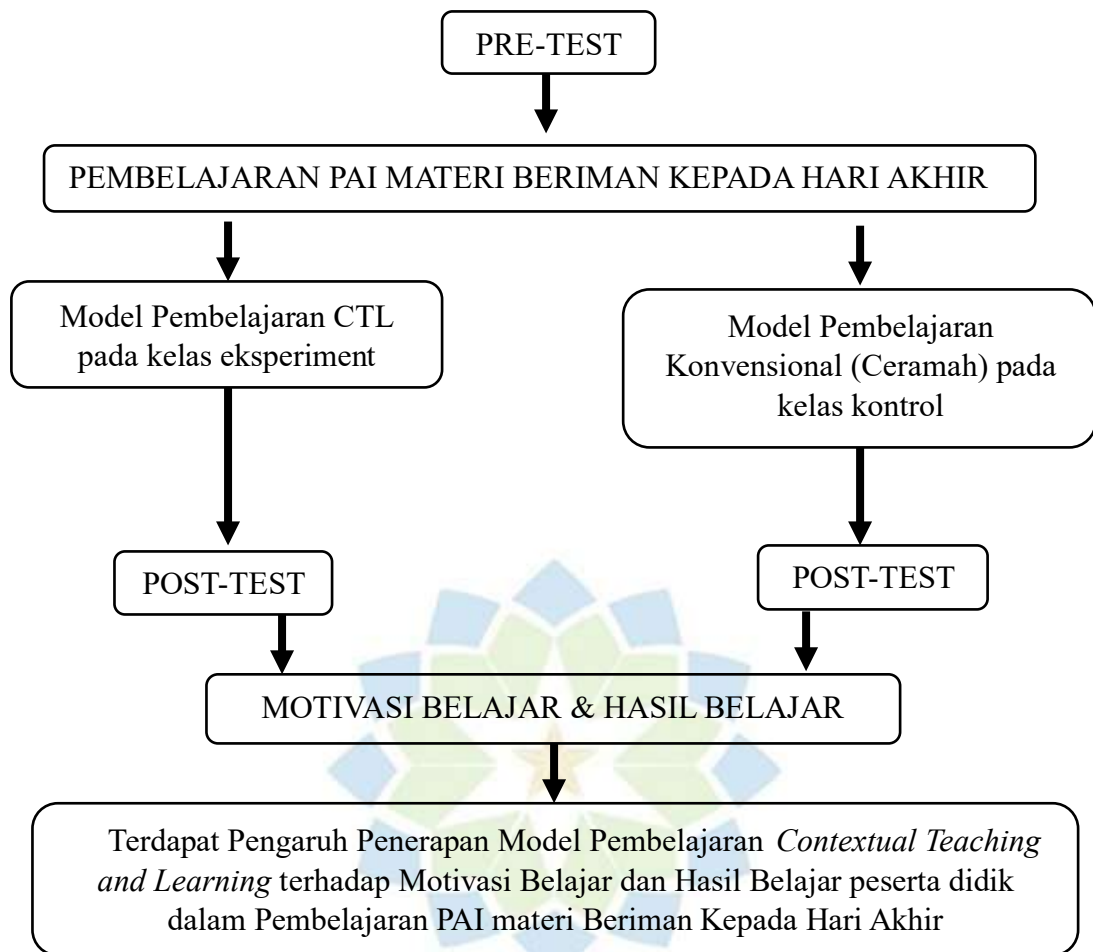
PRE-TEST

PEMBELAJARAN PAI MATERI BERIMAN KEPADA HARI AKHIR

Model Pembelajaran CTL pada kelas eksperiment

Model Pembelajaran Konvensional (Ceramah) pada kelas kontrol

POST-TEST

POST-TEST

MOTIVASI BELAJAR & HASIL BELAJAR

Terdapat Pengaruh Penerapan Model Pembelajaran *Contextual Teaching and Learning* terhadap Motivasi Belajar dan Hasil Belajar peserta didik dalam Pembelajaran PAI materi Beriman Kepada Hari Akhir